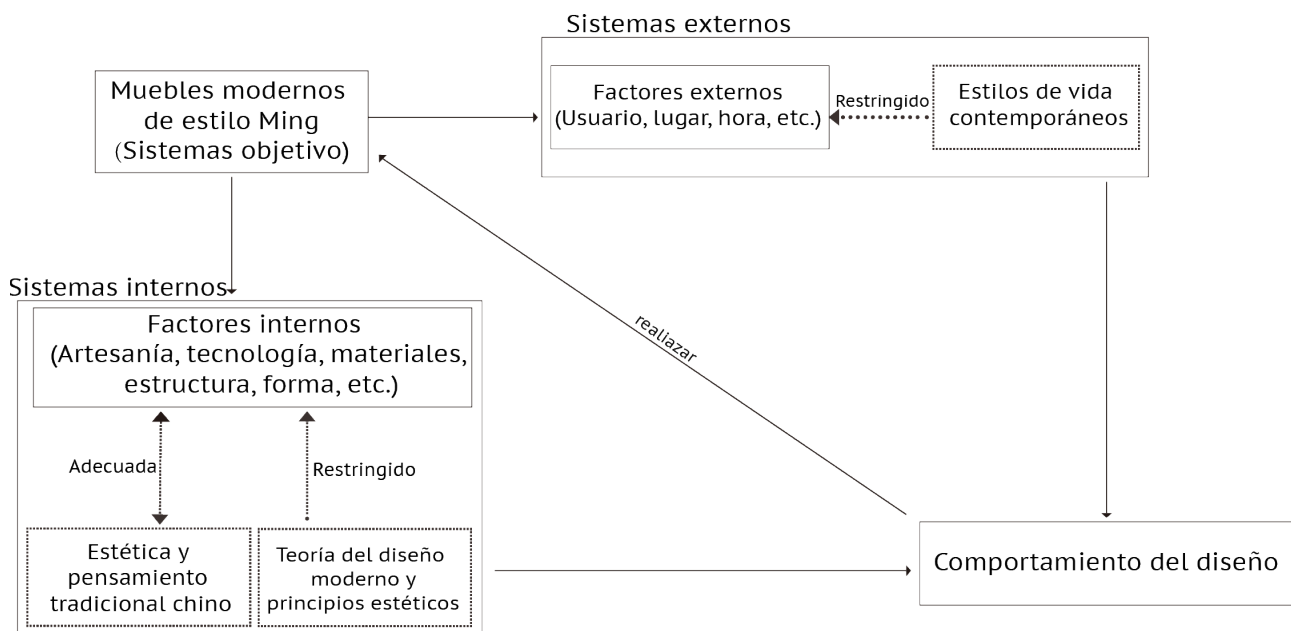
Sistemas externos

Muebles modernos de estilo Ming (Sistemas objetivo)

Factores externos (Usuario, lugar, hora, etc.)

Restringido

Estilos de vida contemporáneos

Sistemas internos

Factores internos (Artesanía, tecnología, materiales, estructura, forma, etc.)

realizar

Adecuada

Restringido

Estética y pensamiento tradicional chino

Teoría del diseño moderno y principios estéticos

Comportamiento del diseño